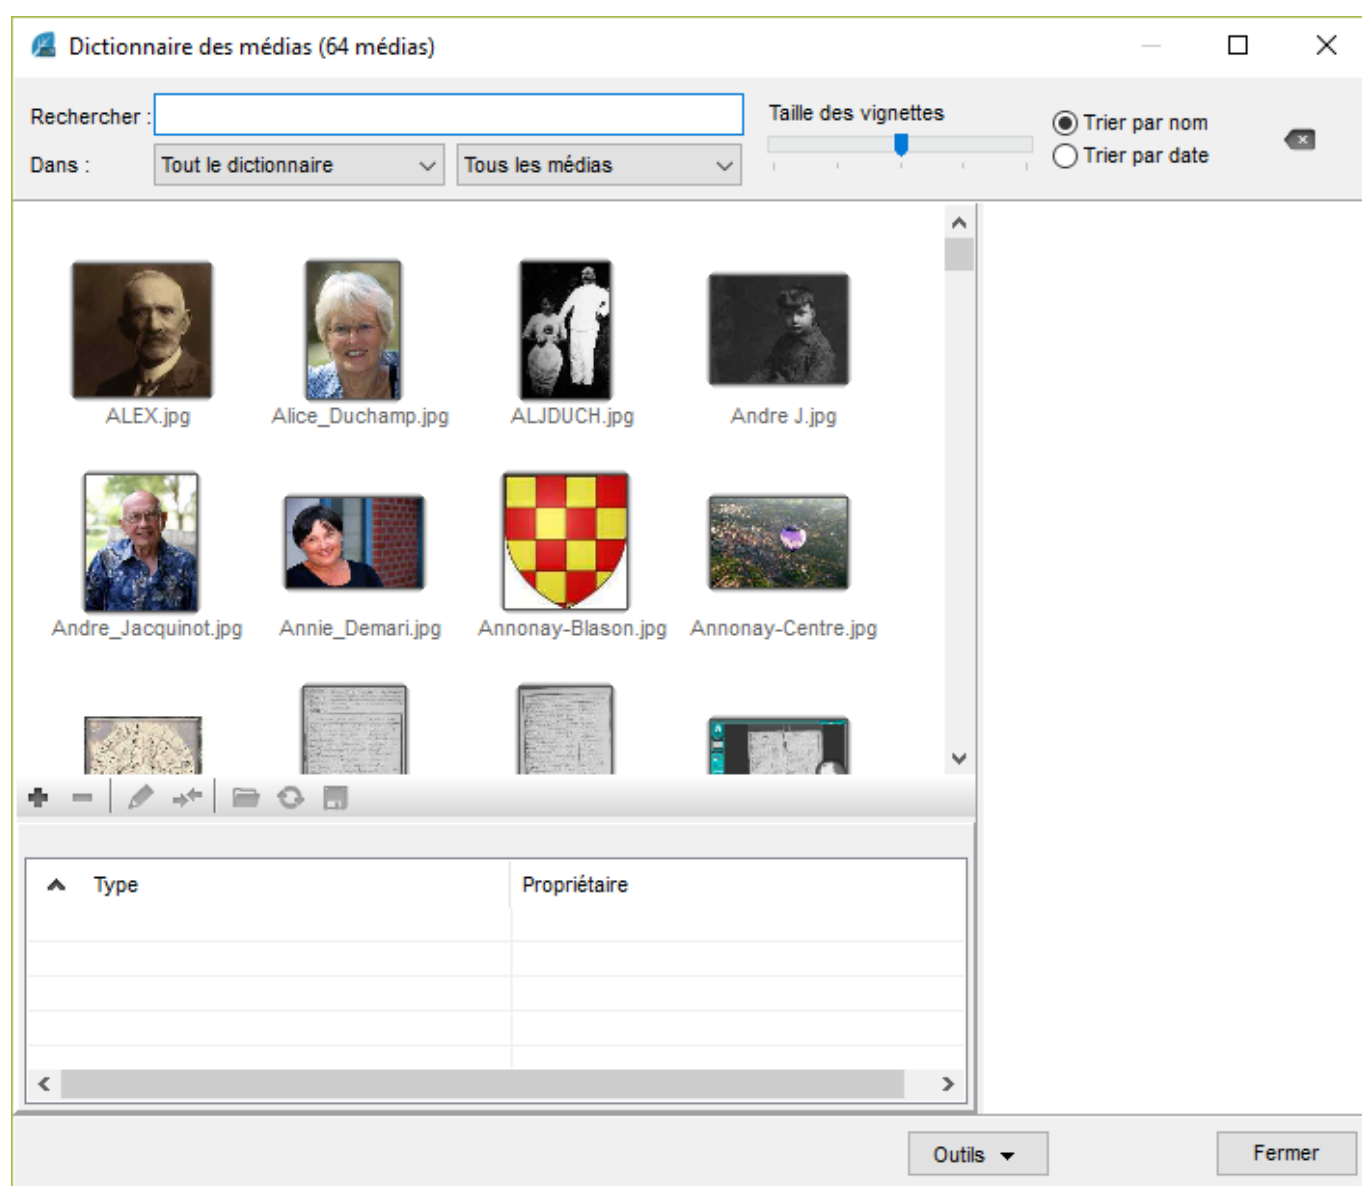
Dictionnaire des médias (64 médias)

Rechercher :
Dans : Tout le dictionnaire Tous les médias

Taille des vignettes

Trier par nom
Trier par date

ALEX.jpg Alice_Duchamp.jpg ALJDUCH.jpg Andre J.jpg

Andre_Jacquinot.jpg Annie_Demari.jpg Annonay-Blason.jpg Annonay-Centre.jpg

| Type | Propriétaire |
|---|---|
| | |
| | |
| | |
| | |

Outils
Fermer